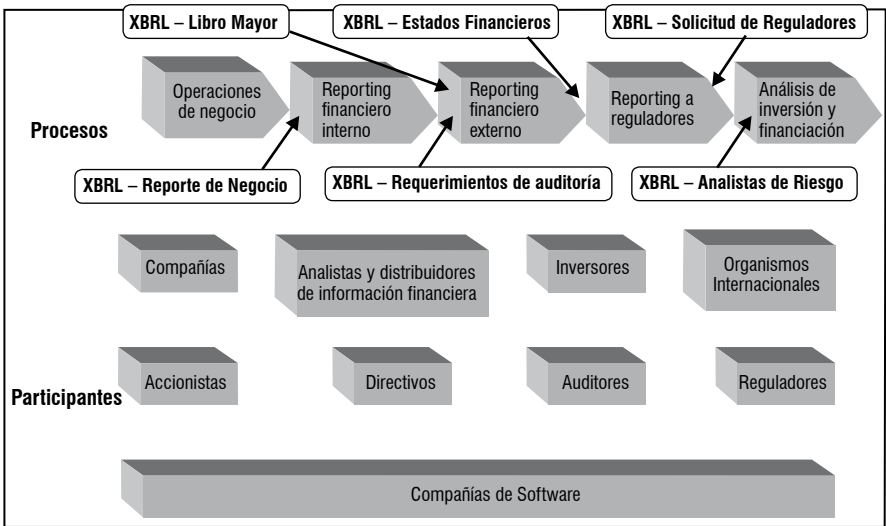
XBRL – Libro Mayor

XBRL – Estados Financieros

XBRL – Solicitud de Reguladores

Operaciones de negocio

Reporting financiero interno

Reporting financiero externo

Reporting a reguladores

Análisis de inversión y financiación

Procesos

XBRL – Reporte de Negocio

XBRL – Requerimientos de auditoría

XBRL – Analistas de Riesgo

Compañías

Analistas y distribuidores de información financiera

Inversores

Organismos Internacionales

Accionistas

Directivos

Auditores

Reguladores

Participantes

Compañías de Software